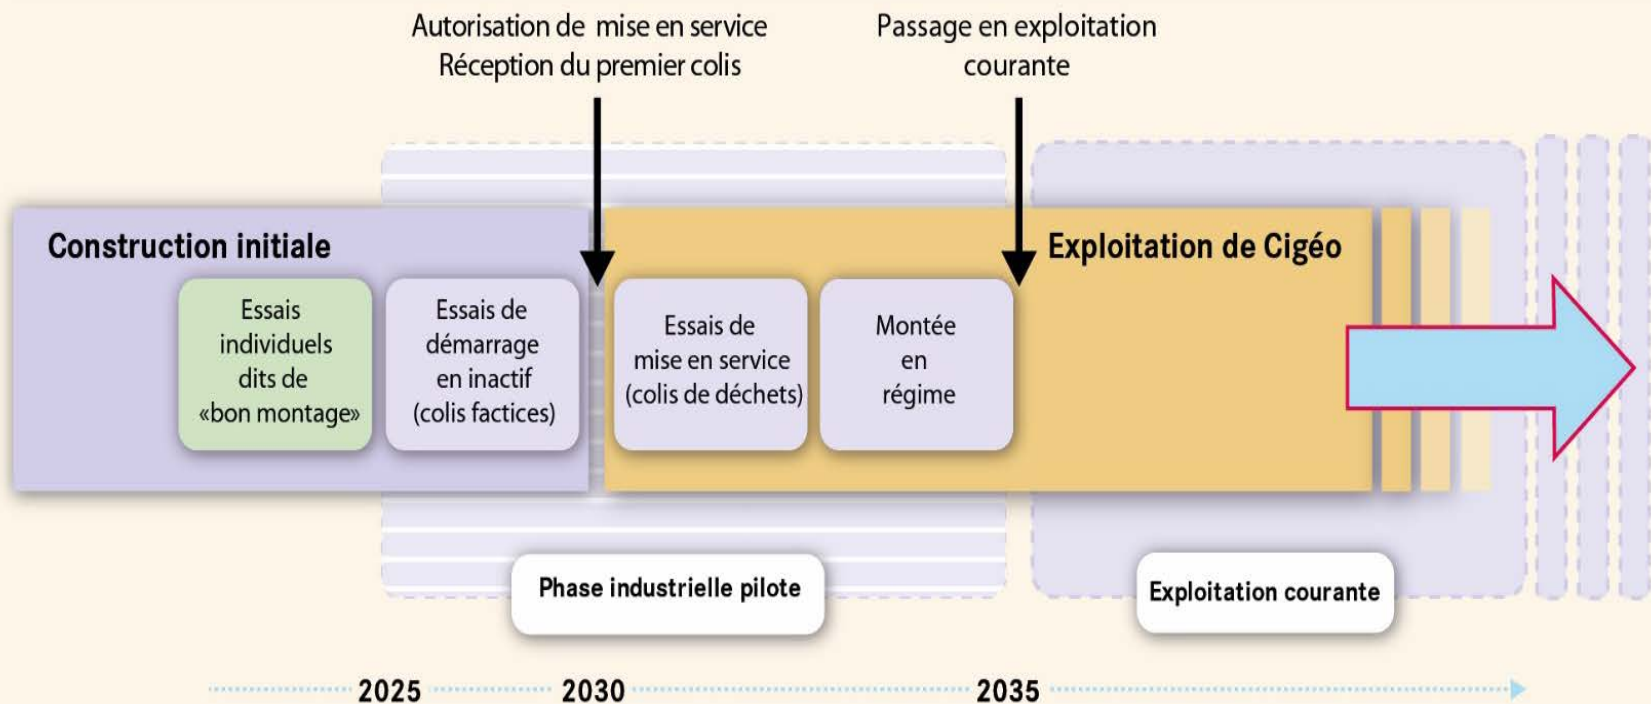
Autorisation de mise en service
Réception du premier colis

Passage en exploitation courante

Construction initiale

Essais individuels dits de «bon montage»

Essais de démarrage en inactif (colis factices)

Exploitation de Cigéo

Essais de mise en service (colis de déchets)

Montée en régime

Phase industrielle pilote

Exploitation courante

2025

2030

2035